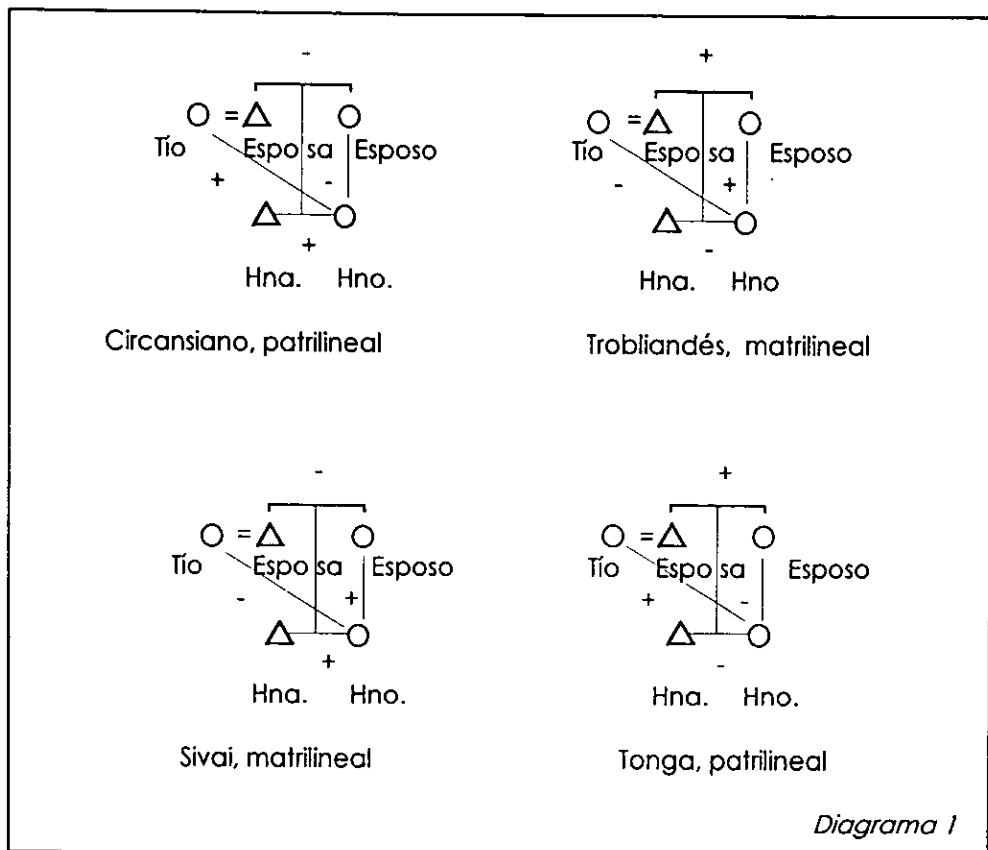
-

Tío Espo sa Esposo
+ -
+
Hna. Hno.

Circansiano, patrilineal

+

Tío Espo sa Esposo
- +
-
Hna. Hno

Trobliandés, matrilineal

-

Tío Espo sa Esposo
- +
+
Hna. Hno.

Sivai, matrilineal

+

Tío Espo sa Esposo
+ -
-
Hna. Hno.

Tonga, patrilineal

Diagrama 1